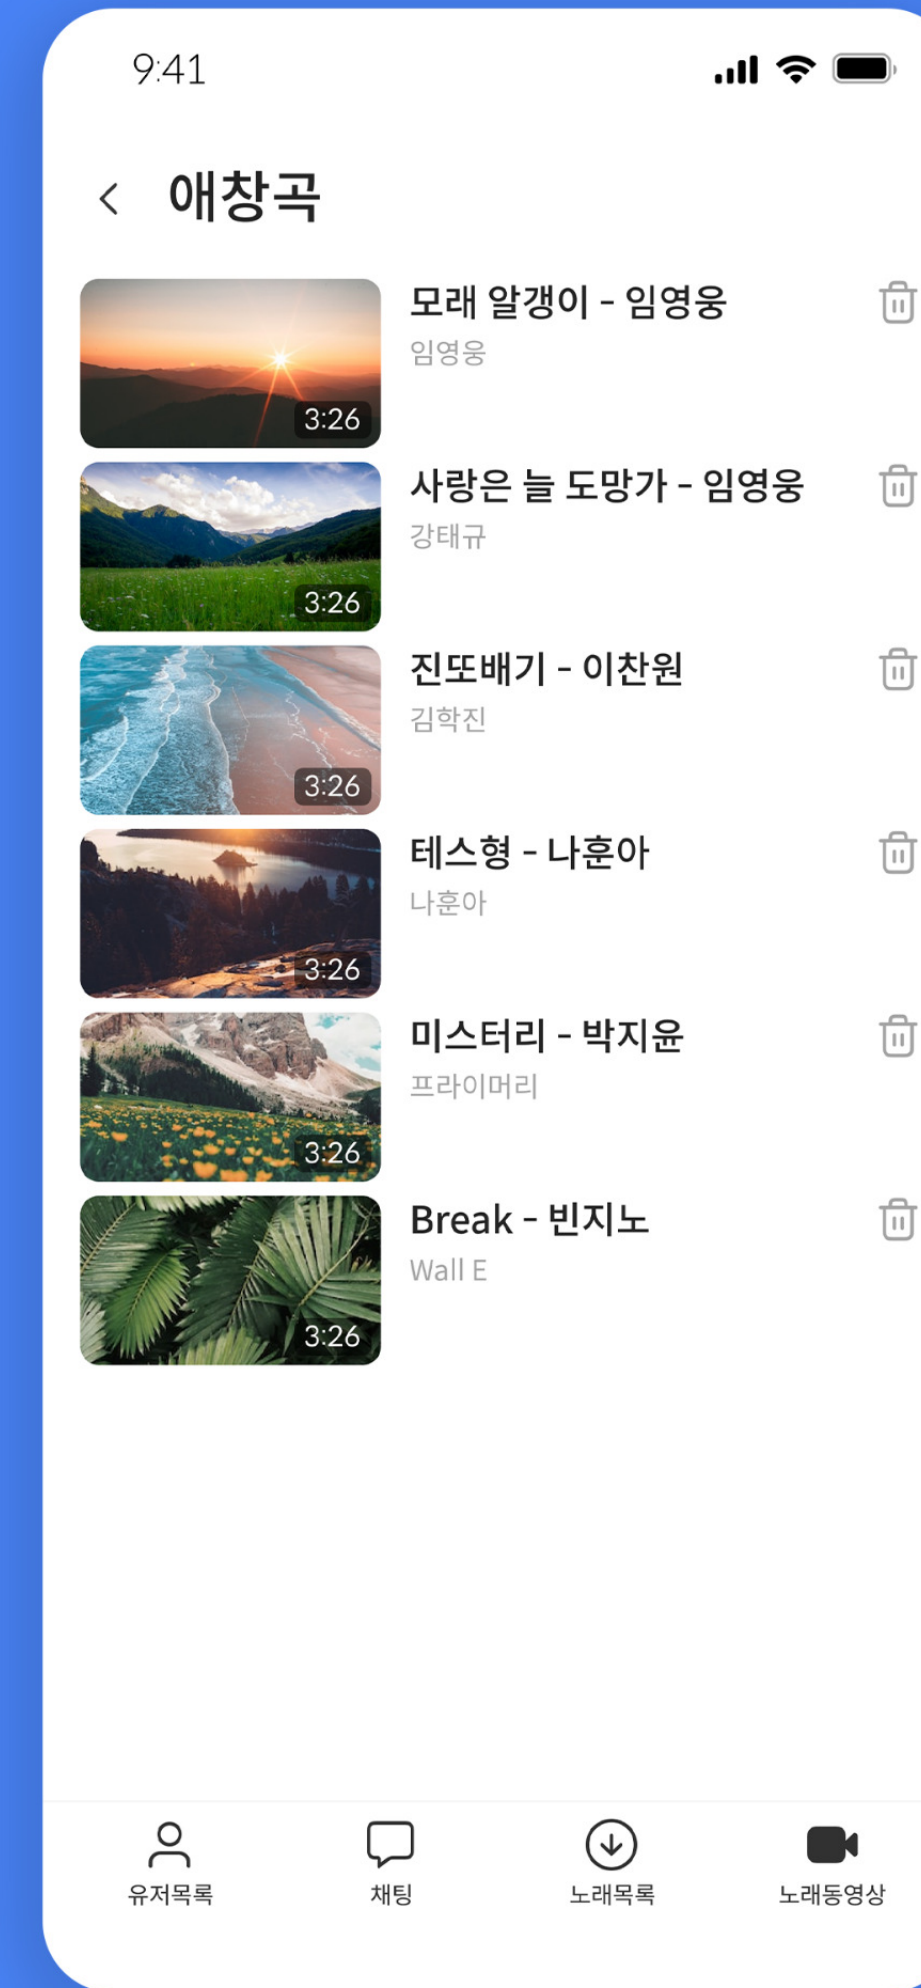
9:41

애창곡

3:26
모래 알갱이 - 임영웅
임영웅

3:26
사랑은 늘 도망가 - 임영웅
강태규

3:26
진또배기 - 이찬원
김학진

3:26
테스형 - 나훈아
나훈아

3:26
미스터리 - 박지윤
프라이머리

3:26
Break - 빈지노
Wall E

유저목록
채팅
노래목록
노래동영상